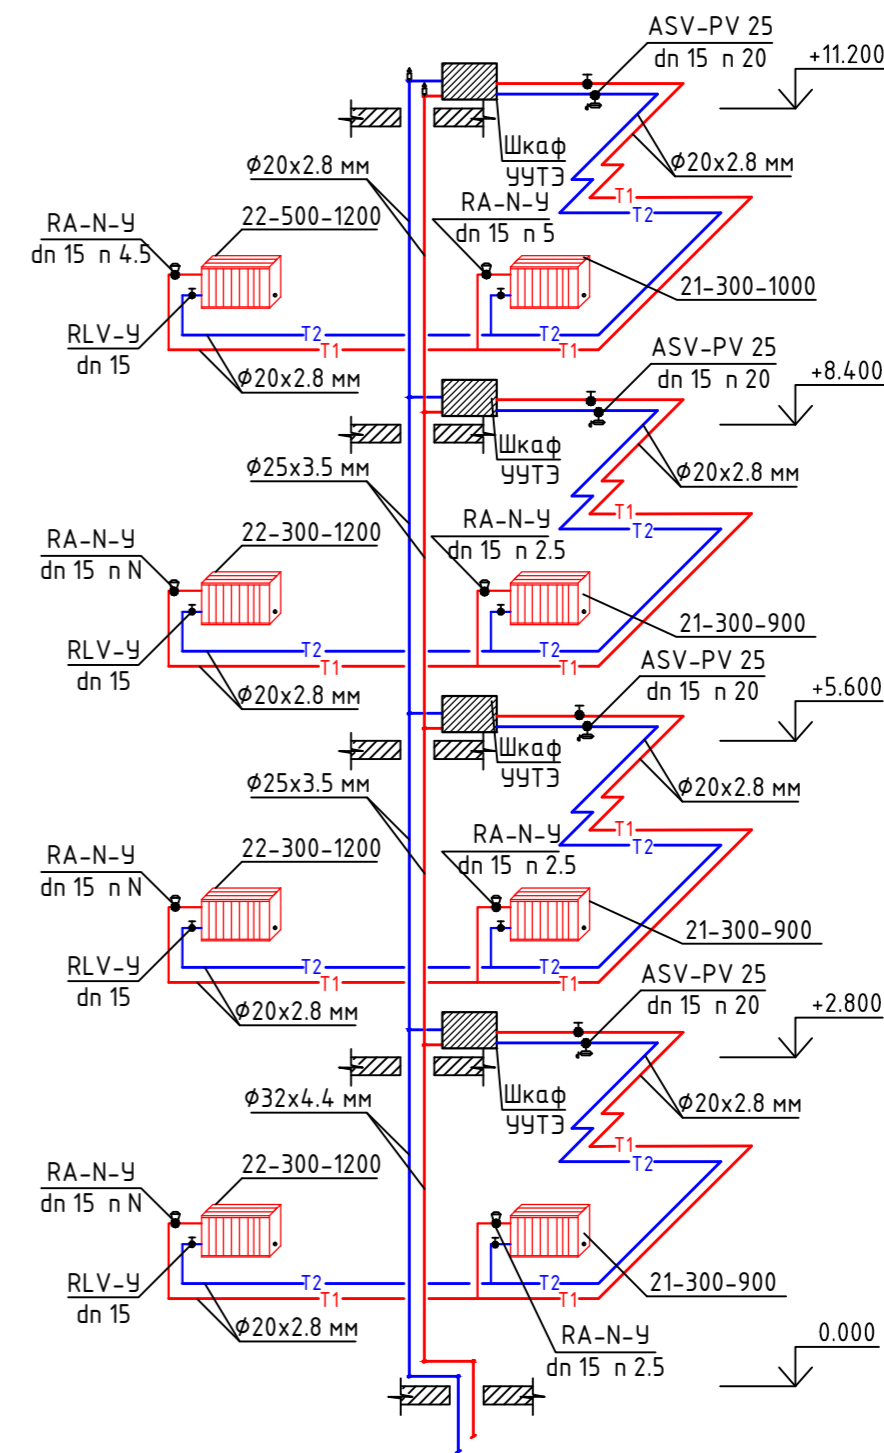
ASV-PV 25
dn 15 n 20
+11.200
Шкаф
УУТЭ
Ф20х2.8 мм
Ф20х2.8 мм
RA-N-У
dn 15 n 4.5
22-500-1200
RA-N-У
dn 15 n 5
Т1
Т2
21-300-1000
RLV-У
dn 15
Т2
Т1
Т2
Т1
Ф20х2.8 мм
ASV-PV 25
dn 15 n 20
+8.400
Шкаф
УУТЭ
Ф25х3.5 мм
Ф20х2.8 мм
RA-N-У
dn 15 n N
22-300-1200
RA-N-У
dn 15 n 2.5
Т1
Т2
21-300-900
RLV-У
dn 15
Т2
Т1
Т2
Т1
Ф20х2.8 мм
ASV-PV 25
dn 15 n 20
+5.600
Шкаф
УУТЭ
Ф25х3.5 мм
Ф20х2.8 мм
RA-N-У
dn 15 n N
22-300-1200
RA-N-У
dn 15 n 2.5
Т1
Т2
21-300-900
RLV-У
dn 15
Т2
Т1
Т2
Т1
Ф20х2.8 мм
ASV-PV 25
dn 15 n 20
+2.800
Шкаф
УУТЭ
Ф32х4.4 мм
Ф20х2.8 мм
RA-N-У
dn 15 n N
22-300-1200
Т1
Т2
RLV-У
dn 15
Т2
Т1
Т2
Т1
21-300-900
Ф20х2.8 мм
RA-N-У
dn 15 n 2.5
0.000